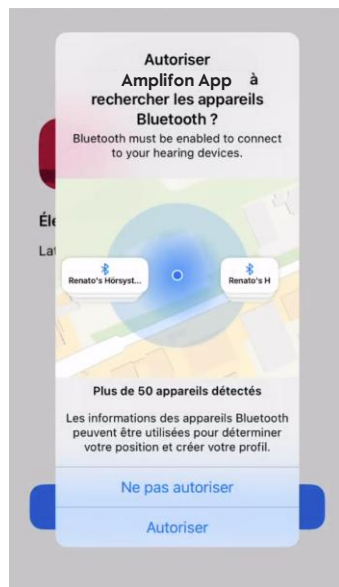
Autoriser Amplifon App à rechercher les appareils Bluetooth ?

Bluetooth must be enabled to connect to your hearing devices.

Renato's Hörsyst...

Renato's H

Plus de 50 appareils détectés

Les informations des appareils Bluetooth peuvent être utilisées pour déterminer votre position et créer votre profil.

Ne pas autoriser

Autoriser

Él

La